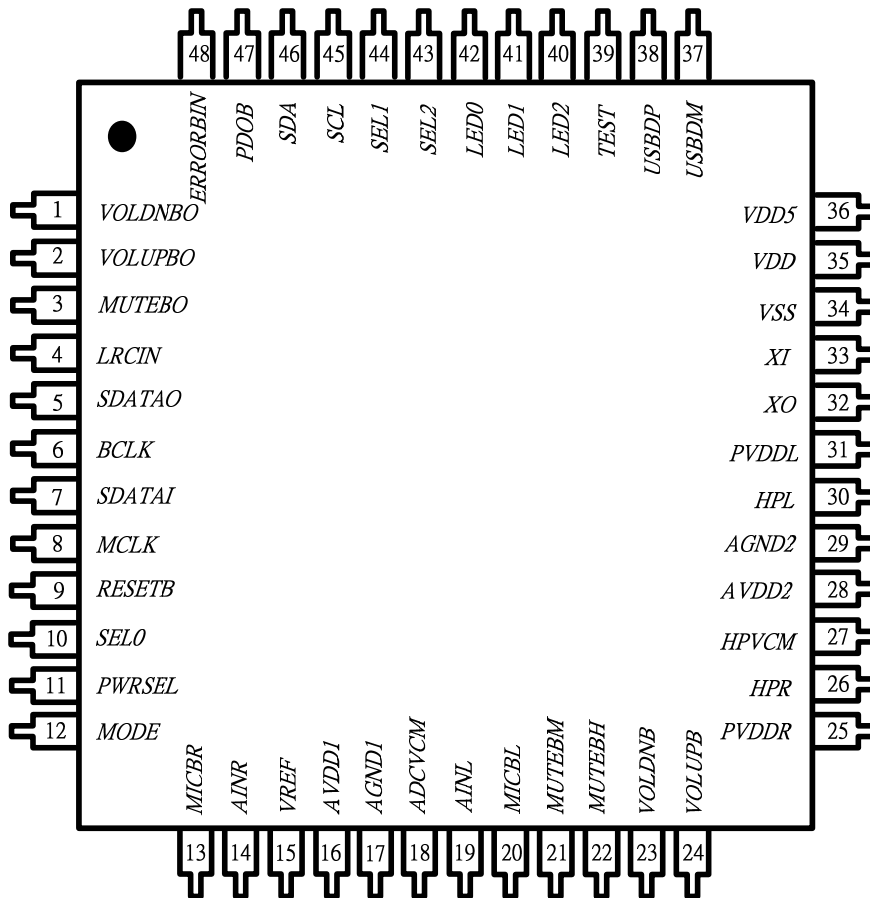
48 47 46 45 44 43 42 41 40 39 38 37

ERRORBIN PDOB SDA SCL SEL1 SEL2 LED0 LED1 LED2 TEST USBDP USBDM

1 VOLDNBO
2 VOLUPBO
3 MUTEBO
4 LRCIN
5 SDATAO
6 BCLK
7 SDATAI
8 MCLK
9 RESETB
10 SEL0
11 PWRSEL
12 MODE

VDD5 36
VDD 35
VSS 34
XI 33
XO 32
PVDDL 31
HPL 30
AGND2 29
AVDD2 28
HPVCM 27
HPR 26
PVDDR 25

MICBR AINR VREF AVDD1 AGND1 ADCVCM AINL MICBL MUTEBM MUTEBH VOLDNB VOLUPB

13 14 15 16 17 18 19 20 21 22 23 24